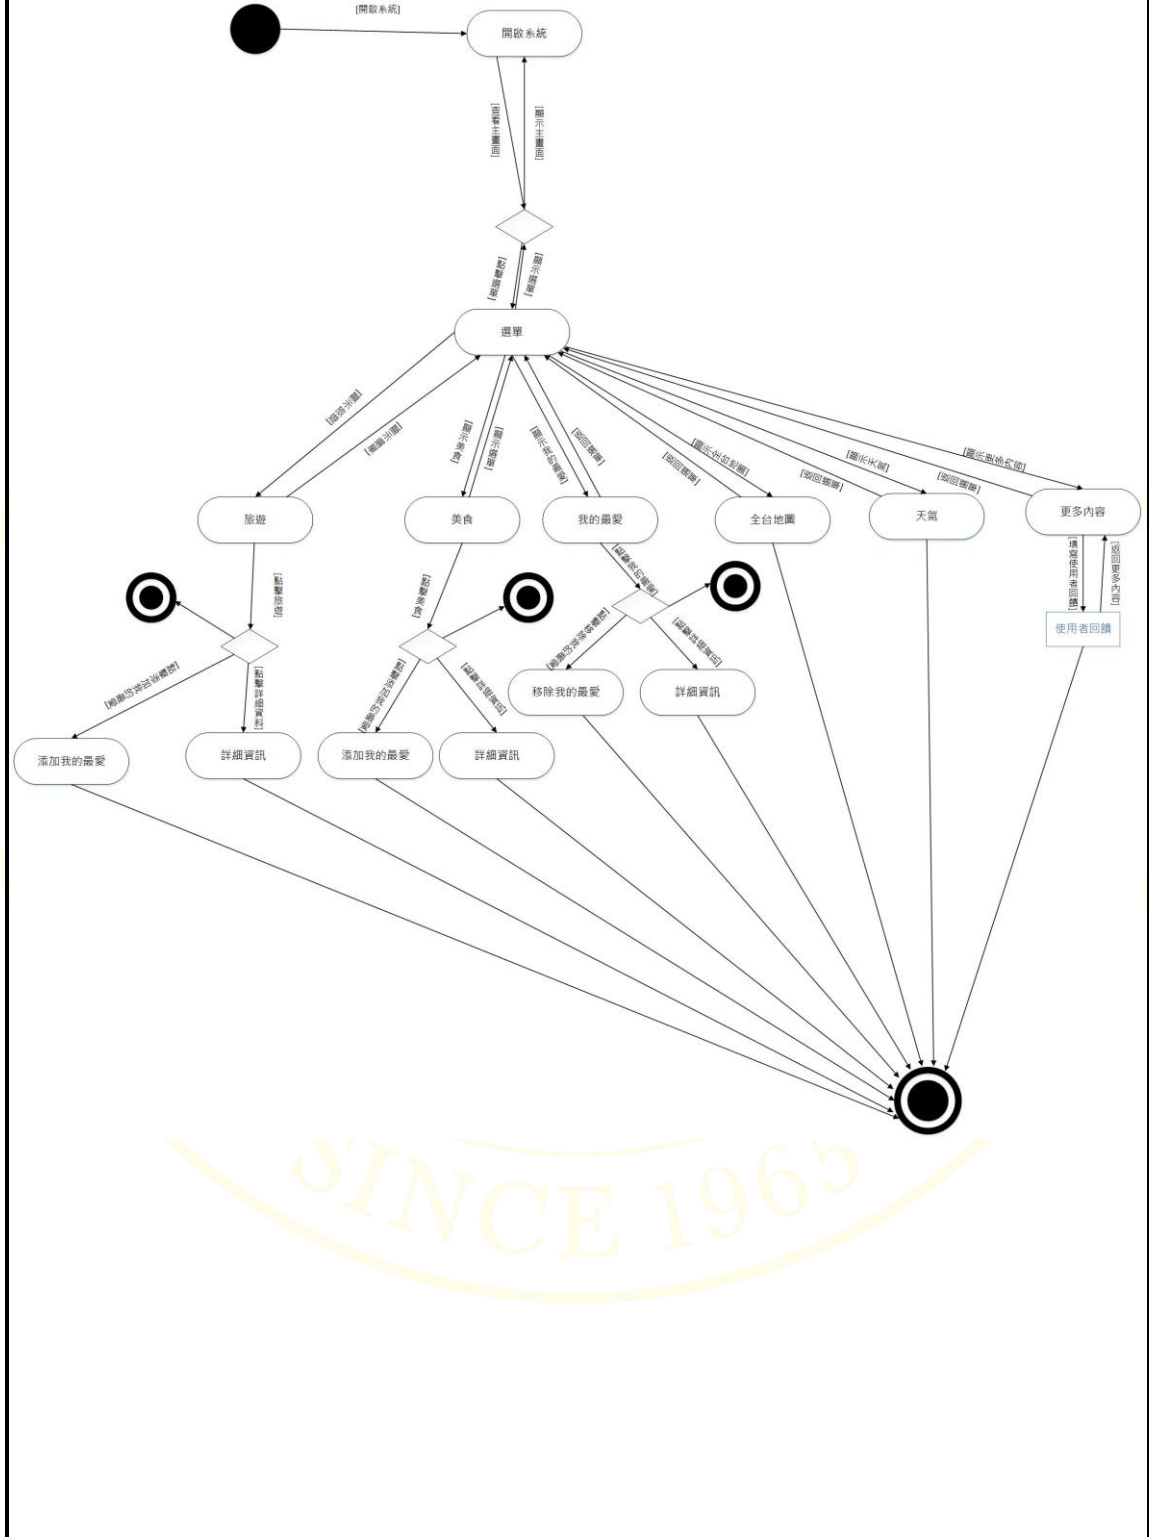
[開啟系統]

開啟系統

[查看主畫面]

[顯示主畫面]

[點擊選單]

[顯示選單]

選單

[顯示旅遊]

[選單介面]

[顯示美食]

[顯示選單]

[顯示我的最愛]

[返回選單]

[顯示全台地圖]

[返回選單]

[顯示天氣]

[返回選單]

[顯示更多內容]

[返回選單]

旅遊

美食

我的最愛

全台地圖

天氣

更多內容

[點擊旅遊]

[點擊美食]

[點擊我的最愛]

[填寫使用者回饋]

[返回更多內容]

使用者回饋

[點擊添加我的最愛]

[點擊詳細資料]

[點擊添加我的最愛]

[點擊詳細資訊]

[點擊移除我的最愛]

[點擊詳細資訊]

移除我的最愛

詳細資訊

添加我的最愛

詳細資訊

添加我的最愛

詳細資訊

SINCE 1965